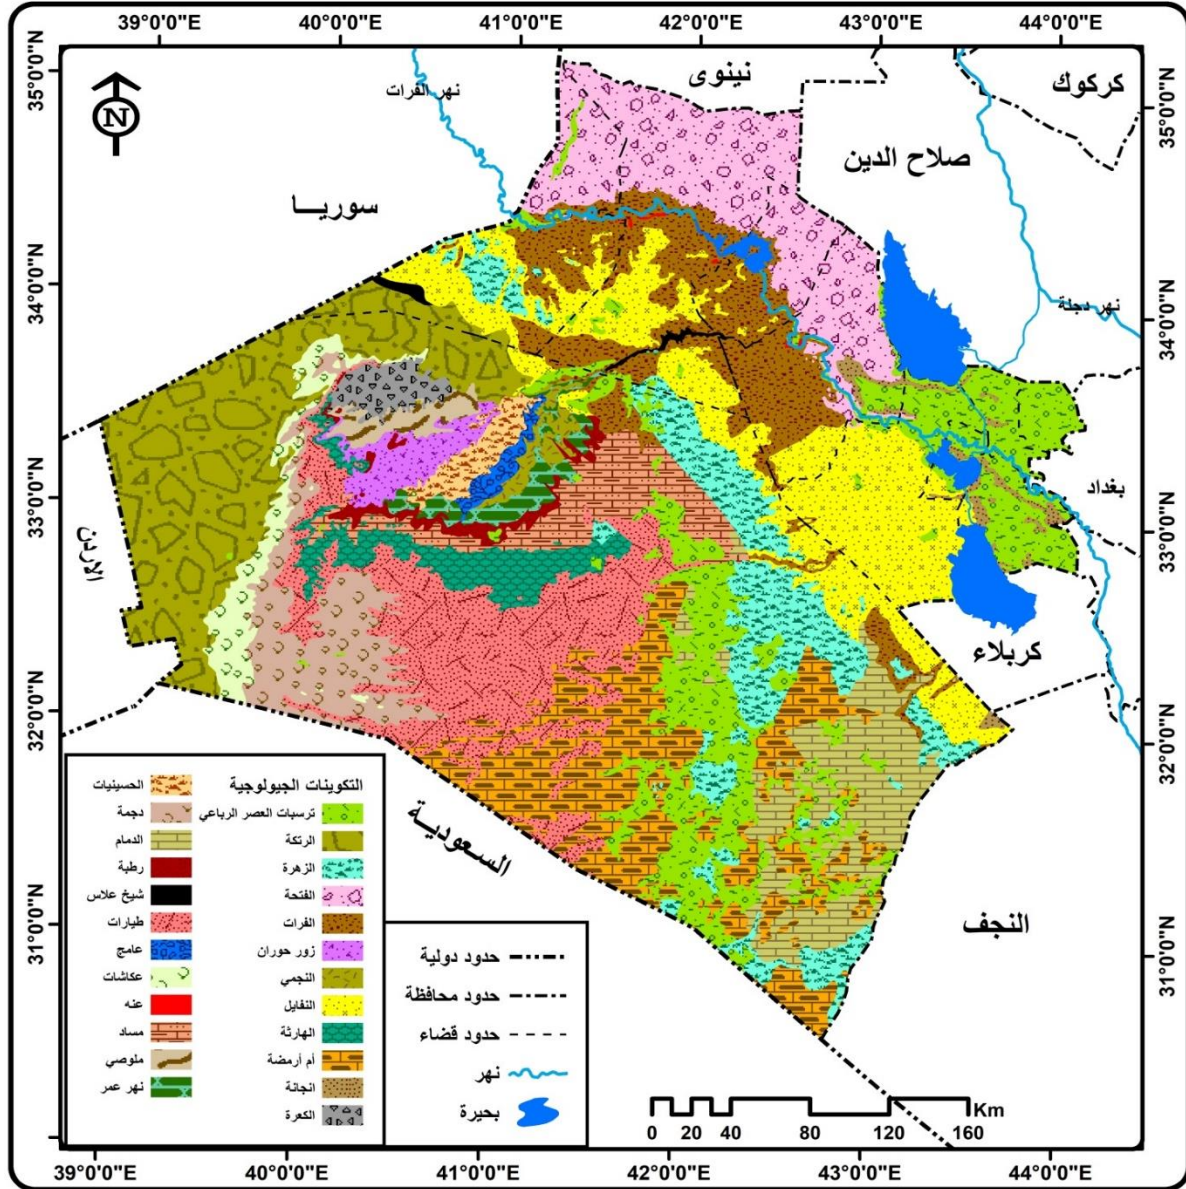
39°0'0"E 40°0'0"E 41°0'0"E 42°0'0"E 43°0'0"E 44°0'0"E

35°0'0"N 34°0'0"N 33°0'0"N 32°0'0"N 31°0'0"N

N

نهر الفرات

نينوى

كركوك

صلاح الدين

سوريـــا

نهر دجلة

بغداد

الأردن

كربلاء

السعودية

النجف

التكوينات الجيولوجية

ترسبات العصر الرباعي

الرتكة

الزهرة

الفتحة

الفرات

زور حوران

النجمي

النفايل

الهارثة

أم أرضمة

انجانة

الكعرة

الحسينيات

دجمة

الدمام

رطبة

شيخ علاس

طيارات

عامج

عكاشات

عنه

مساد

ملوصي

نهر عمر

حدود دولية

حدود محافظة

حدود قضاء

نهر

بحيرة

0 20 40 80 120 160 Km